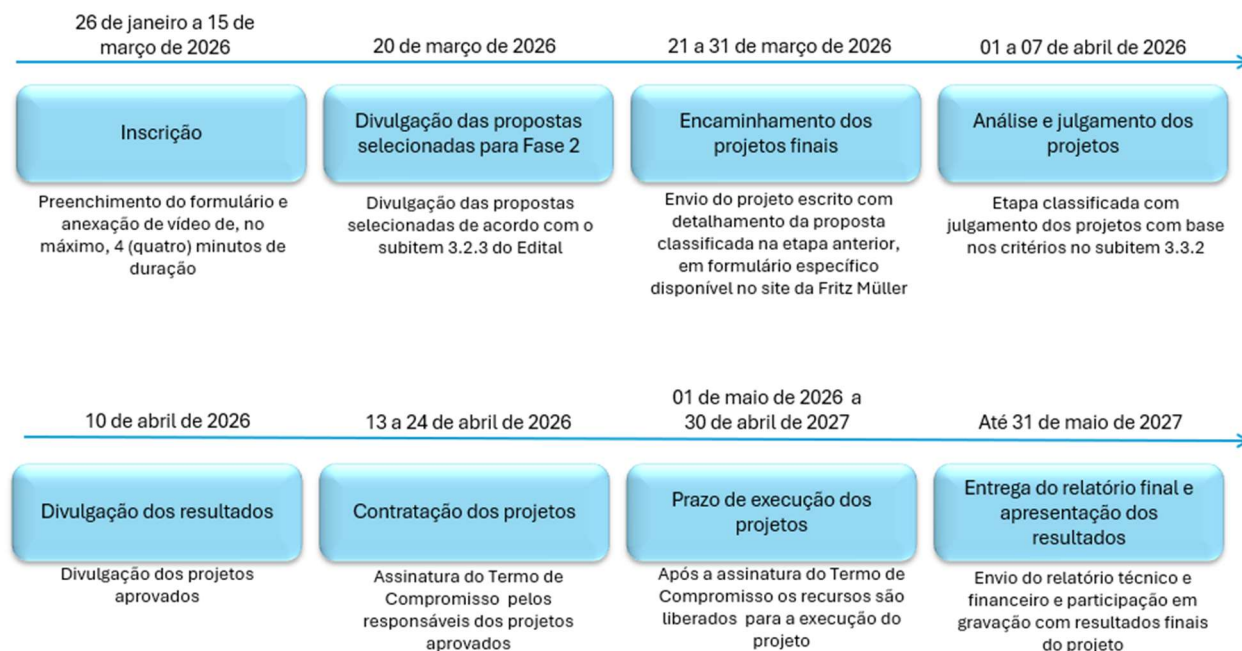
26 de janeiro a 15 de março de 2026

Inscrição

Preenchimento do formulário e anexação de vídeo de, no máximo, 4 (quatro) minutos de duração

20 de março de 2026

Divulgação das propostas selecionadas para Fase 2

Divulgação das propostas selecionadas de acordo com o subitem 3.2.3 do Edital

21 a 31 de março de 2026

Encaminhamento dos projetos finais

Envio do projeto escrito com detalhamento da proposta classificada na etapa anterior, em formulário específico disponível no site da Fritz Müller

01 a 07 de abril de 2026

Análise e julgamento dos projetos

Etapa classificada com julgamento dos projetos com base nos critérios no subitem 3.3.2

10 de abril de 2026

Divulgação dos resultados

Divulgação dos projetos aprovados

13 a 24 de abril de 2026

Contratação dos projetos

Assinatura do Termo de Compromisso pelos responsáveis dos projetos aprovados

01 de maio 2026 a 30 de abril de 2027

Prazo de execução dos projetos

Após a assinatura do Termo de Compromisso os recursos são liberados para a execução do projeto

Até 31 de maio de 2027

Entrega do relatório final e apresentação dos resultados

Envio do relatório técnico e financeiro e participação em gravação com resultados finais do projeto